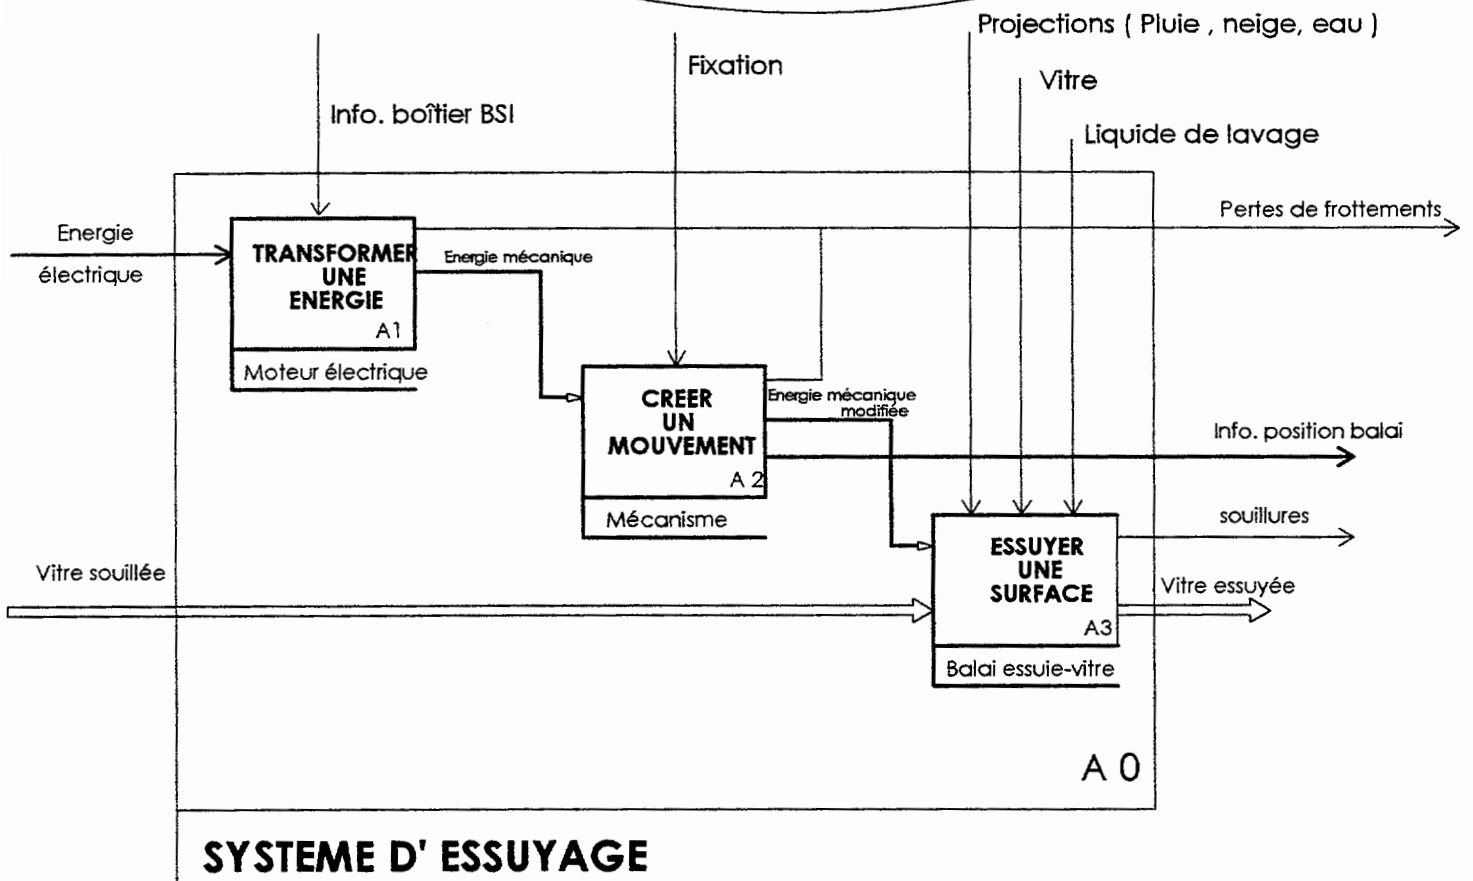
Projections ( Pluie , neige, eau )

Fixation

Vitre

Info. boîtier BSI

Liquide de lavage

Pertes de frottements

Energie

électrique

TRANSFORMER UNE ENERGIE

A1

Energie mécanique

Moteur électrique

CREER UN MOUVEMENT

A 2

Energie mécanique modifiée

Info. position balai

Mécanisme

souillures

ESSUYER UNE SURFACE

A3

Vitre souillée

Vitre essuyée

Balai essuie-vitre

A 0

SYSTEME D' ESSUYAGE